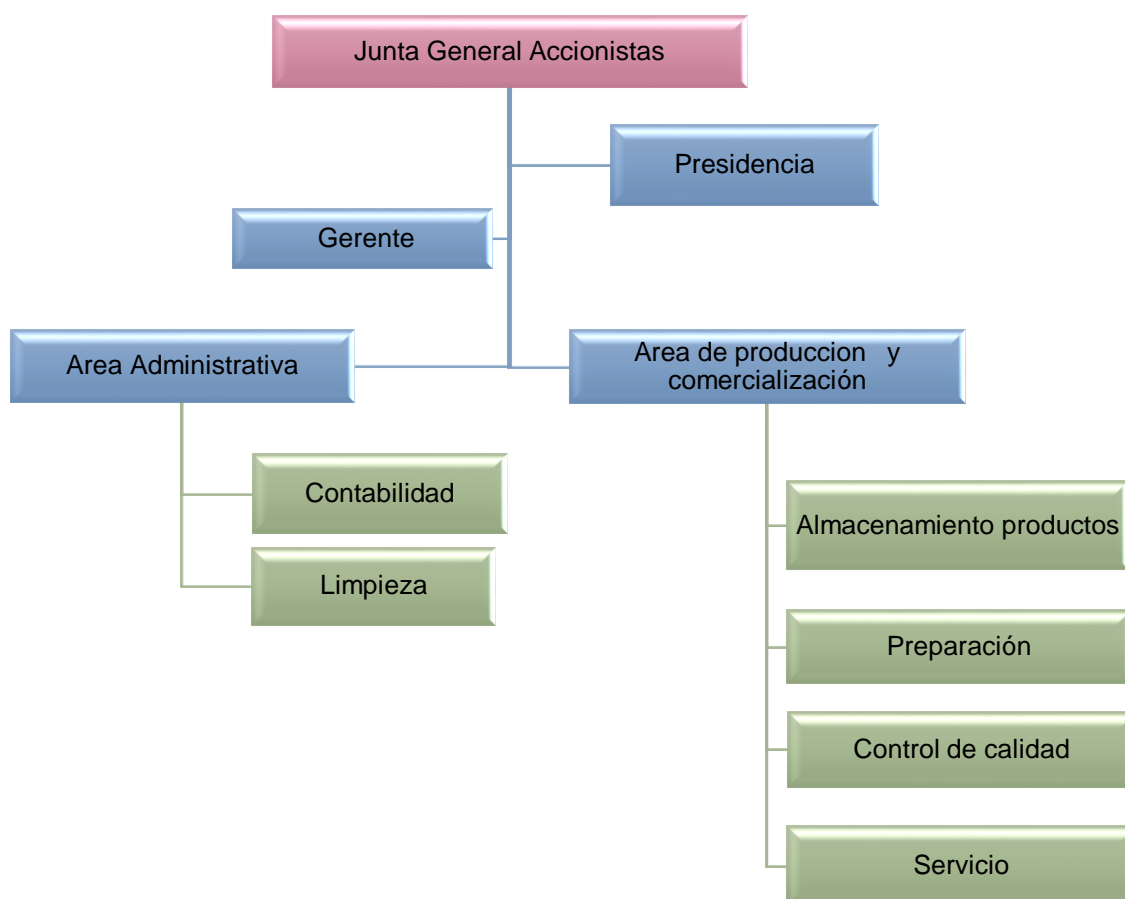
Junta General Accionistas

Presidencia

Gerente

Area Administrativa

Area de produccion y comercialización

Contabilidad

Limpieza

Almacenamiento productos

Preparación

Control de calidad

Servicio